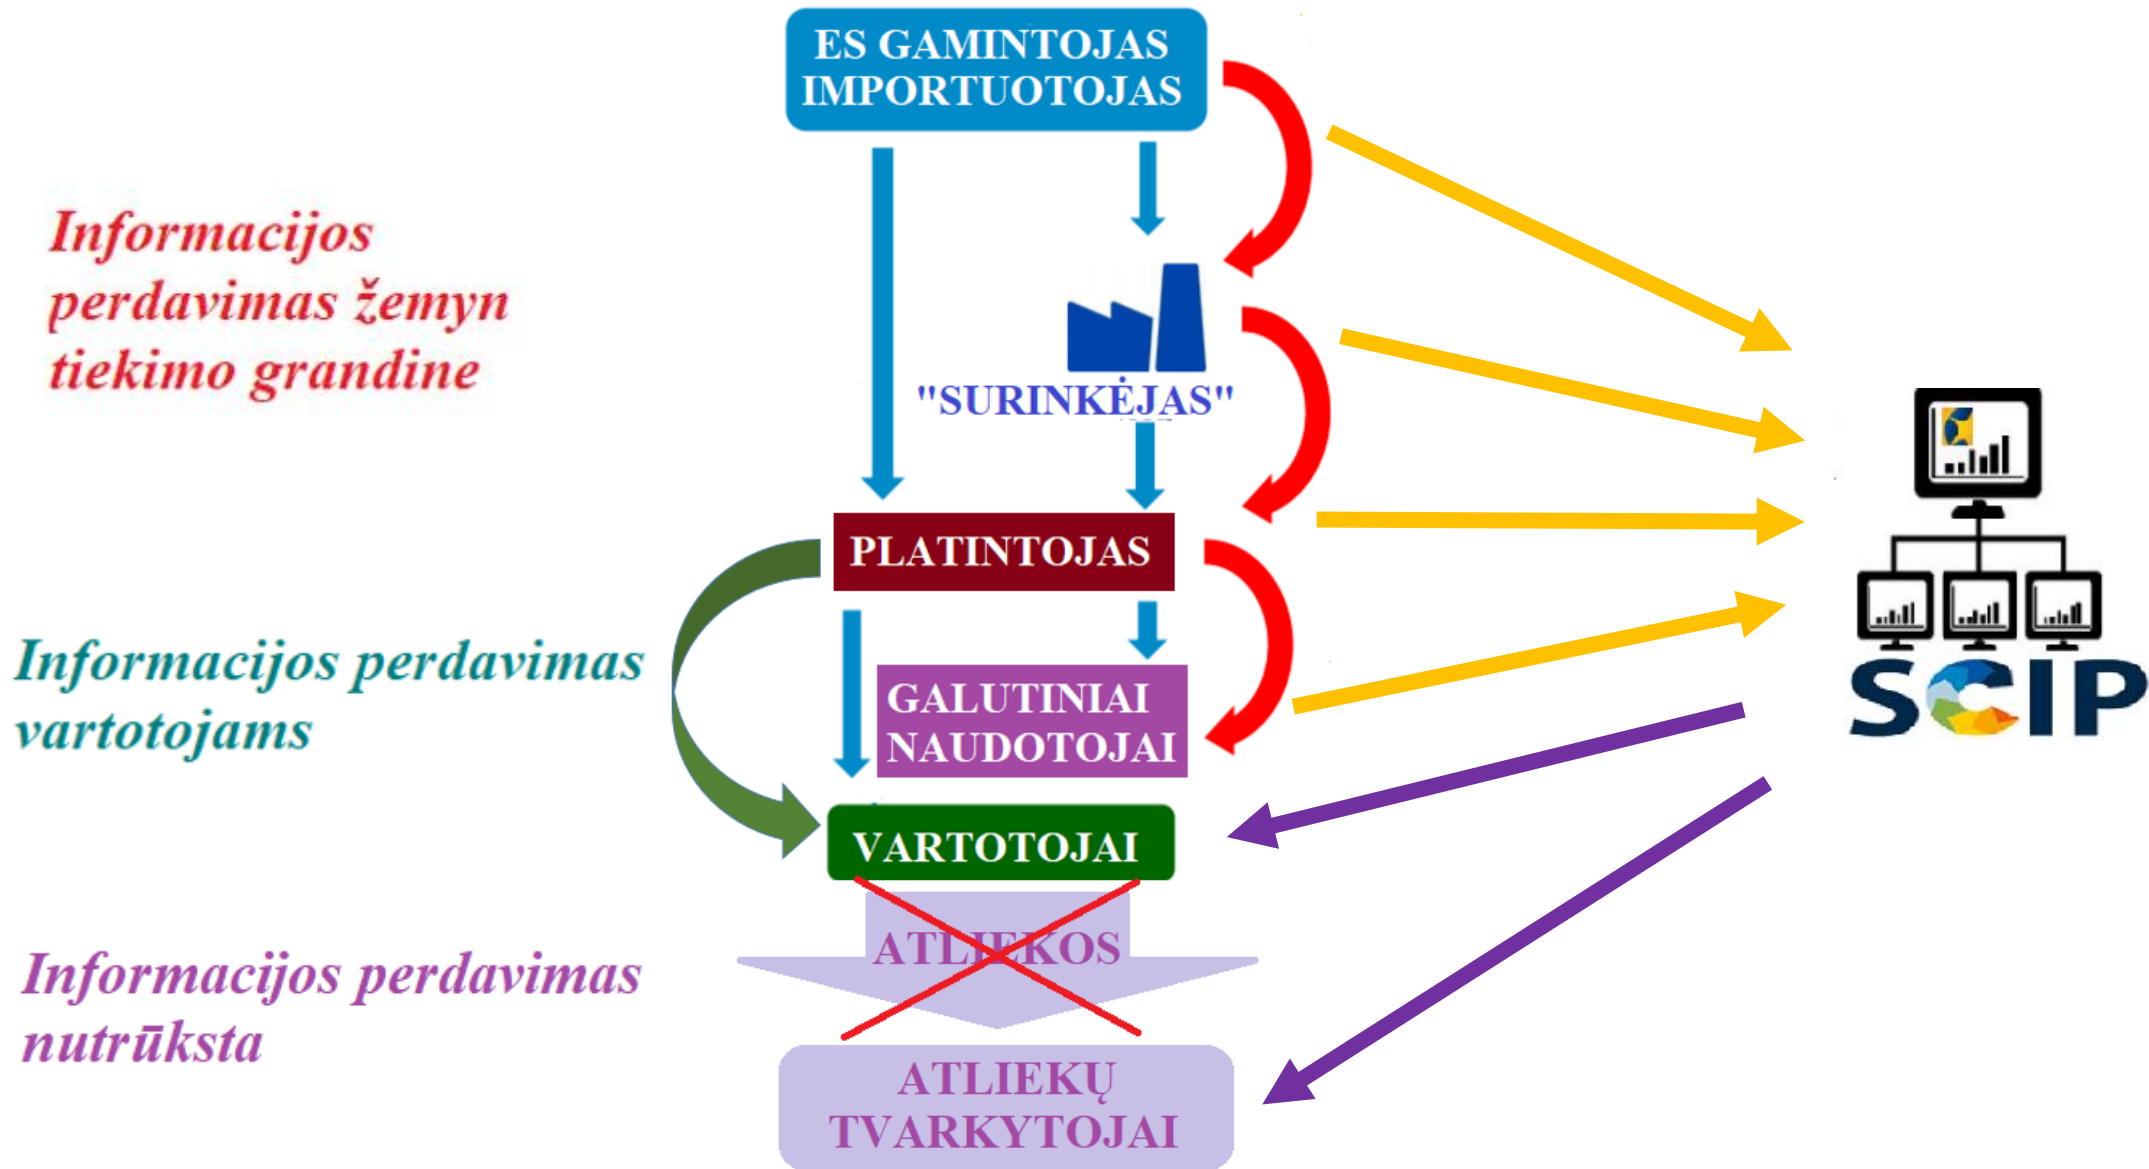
ES GAMINTOJAS
IMPORTUOTOJAS

Informacijos perdavimas žemyn tiekimo grandine

"SURINKĖJAS"

PLATINTOJAS

Informacijos perdavimas vartotojams

GALUTINIAI
NAUDOTOJAI

VARTOTOJAI

SCIP

ATLIEKOS

Informacijos perdavimas nutrūksta

ATLIEKŲ
TVARKYTOJAI